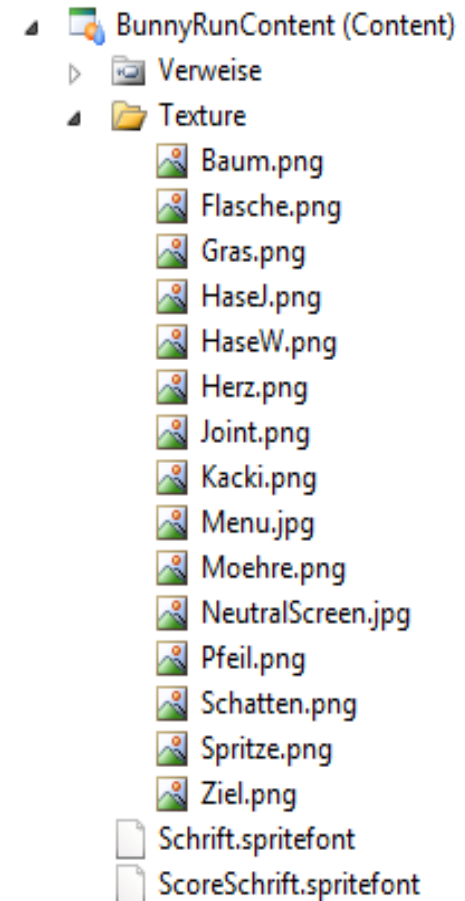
BunnyRunContent (Content)
Verweise
Texture
Baum.png
Flasche.png
Gras.png
HaseJ.png
HaseW.png
Herz.png
Joint.png
Kacki.png
Menu.jpg
Moehre.png
NeutralScreen.jpg
Pfeil.png
Schatten.png
Spritze.png
Ziel.png
Schrift.spritefont
ScoreSchrift.spritefont